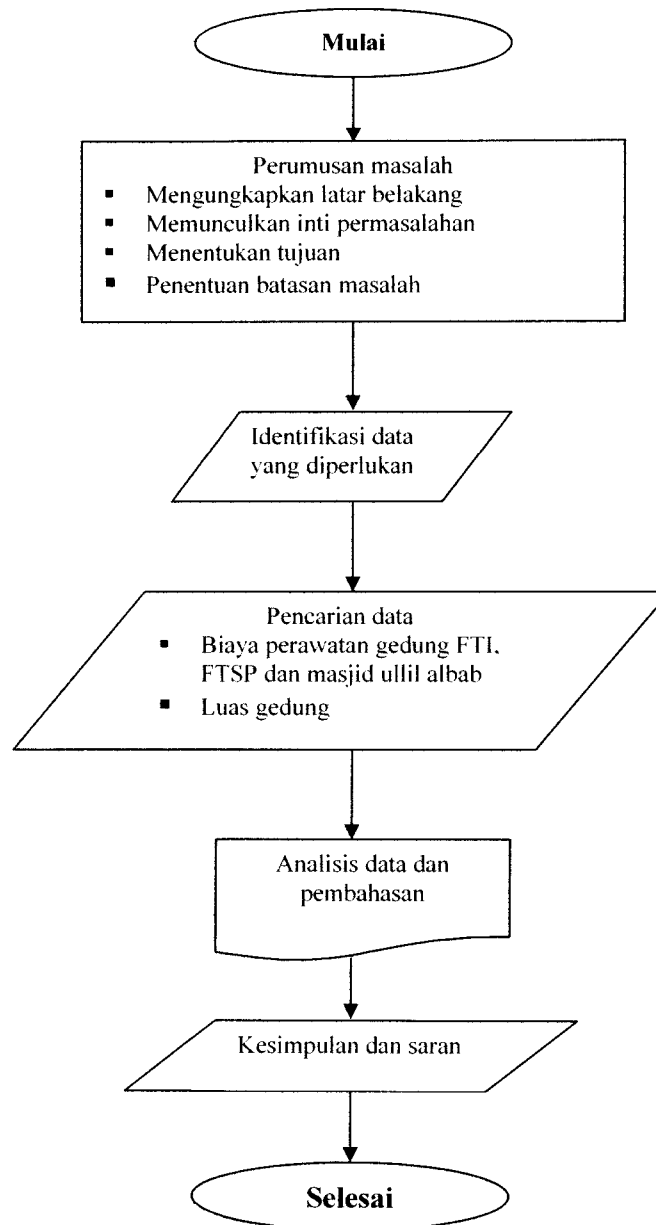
Mulai

Perumusan masalah
- Mengungkapkan latar belakang
- Memunculkan inti permasalahan
- Menentukan tujuan
- Penentuan batasan masalah

Identifikasi data yang diperlukan

Pencarian data
- Biaya perawatan gedung FTI, FTSP dan masjid ullil albab
- Luas gedung

Analisis data dan pembahasan

Kesimpulan dan saran

Selesai